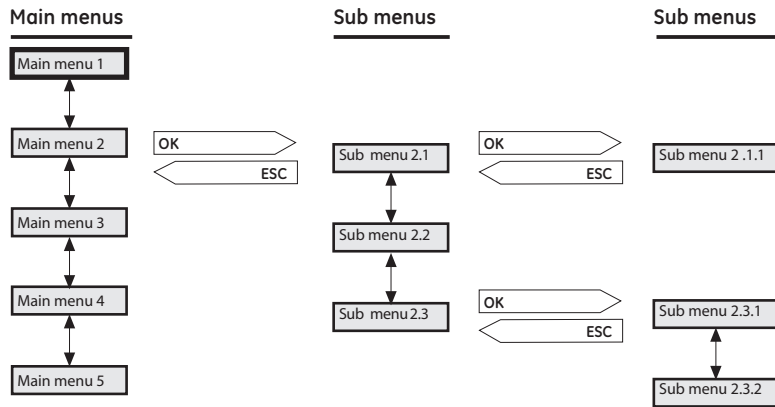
Main menus

Main menu 1

Main menu 2

Main menu 3

Main menu 4

Main menu 5

OK

ESC

Sub menus

Sub menu 2.1

Sub menu 2.2

Sub menu 2.3

OK

ESC

OK

ESC

Sub menus

Sub menu 2 .1.1

Sub menu 2.3.1

Sub menu 2.3.2